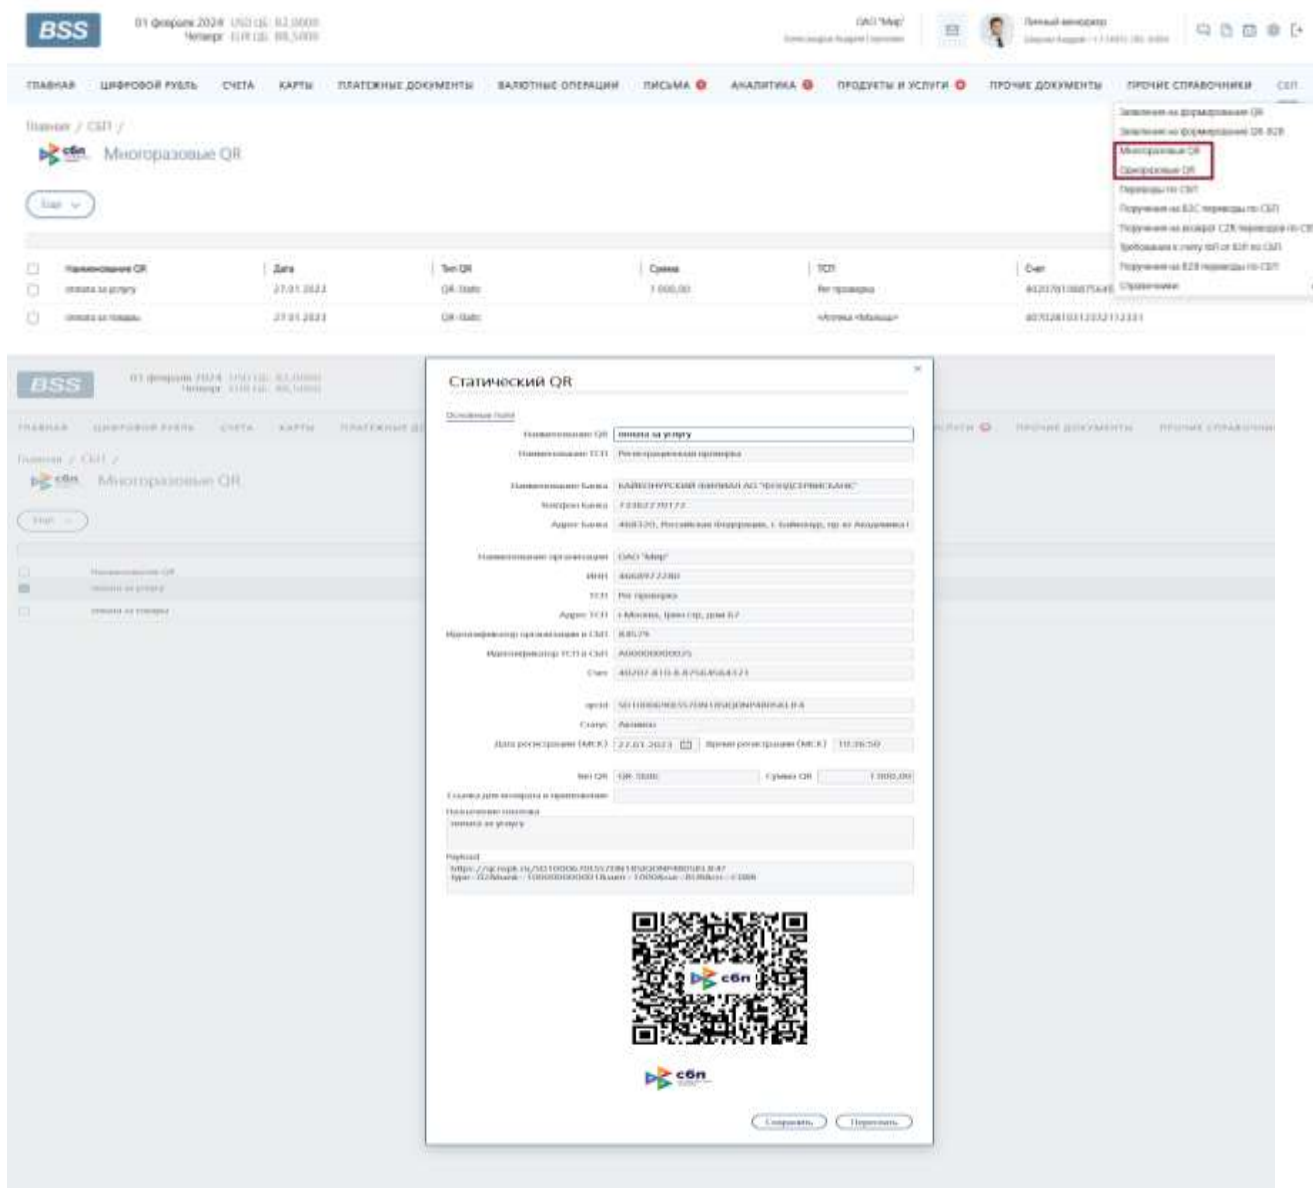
BSS

01 февраля 2024 USD ЦБ: 92,0000
Четверг EUR ЦБ: 99,5000

ОАО "Мир"

Личный менеджер

ГЛАВНАЯ ЦИФРОВОЙ РУБЛЬ СЧЕТА КАРТЫ ПЛАТЕЖНЫЕ ДОКУМЕНТЫ ВАЛЮТНЫЕ ОПЕРАЦИИ ПИСЬМА АНАЛИТИКА ПРОДУКТЫ И УСЛУГИ ПРОЧИЕ ДОКУМЕНТЫ ПРОЧИЕ СПРАВОЧНИКИ СБП

Заявления на формирование QR
Заявления на формирование QR B2B
Многоразовые QR
Одноразовые QR
Переводы по СБП
Поручения на B2C переводы по СБП
Поручения на возврат C2B перевода по СБП
Требования к счету ЮЛ от B2B по СБП
Поручения на B2B переводы по СБП
Справочники

Главная / СБП /

сбп Многоразовые QR

Еще

| Наименование QR | Дата | Тип QR | Сумма | ТСП | Счет |
|---|---|---|---|---|---|
| оплата за услугу | 27.01.2023 | QR-Static | 1 000,00 | Рег проверка | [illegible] |
| оплата за товары | 27.01.2023 | QR-Static | | «Аптека «Малыш» | 40702810312332112331 |

Статический QR

Основные поля

Наименование QR: оплата за услугу
Наименование ТСП: Регистрационная проверка
Наименование банка: БАЙКОНУРСКИЙ ФИЛИАЛ АО "ФОНДСЕРВИСБАНК"
Телефон банка: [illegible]
Адрес банка: 468320, Российская Федерация, г. Байконур, пр-кт Академика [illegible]
Наименование организации: ОАО "Мир"
ИНН: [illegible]
ТСП: Рег проверка
Адрес ТСП: г.Москва, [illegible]
Идентификатор организации в СБП: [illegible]
Идентификатор ТСП в СБП: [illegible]
Счет: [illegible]
qrcId: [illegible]
Статус: Активно
Дата регистрации (МСК): 27.01.2023 Время регистрации (МСК): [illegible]
Тип QR: QR-Static Сумма QR: 1 000,00
Ссылка для возврата в приложение
Назначение платежа: оплата за услугу
Payload: https://qr.nspk.ru/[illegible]

сбп

сбп

Сохранить Печатать